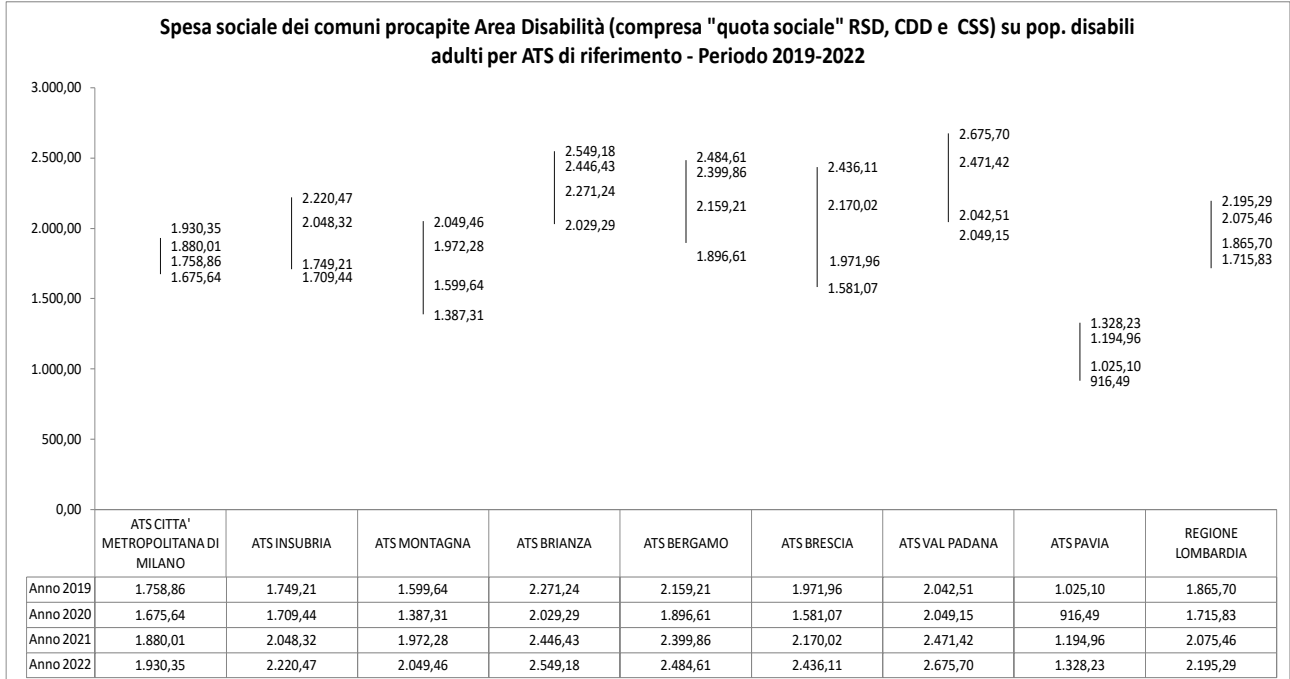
Spesa sociale dei comuni procapite Area Disabilità (compresa "quota sociale" RSD, CDD e CSS) su pop. disabili adulti per ATS di riferimento - Periodo 2019-2022

3.000,00
2.500,00
2.000,00
1.500,00
1.000,00
500,00
0,00

1.930,35
1.880,01
1.758,86
1.675,64

2.220,47
2.048,32
1.749,21
1.709,44

2.049,46
1.972,28
1.599,64
1.387,31

2.549,18
2.446,43
2.271,24
2.029,29

2.484,61
2.399,86
2.159,21
1.896,61

2.436,11
2.170,02
1.971,96
1.581,07

2.675,70
2.471,42
2.042,51
2.049,15

1.328,23
1.194,96
1.025,10
916,49

2.195,29
2.075,46
1.865,70
1.715,83

| | ATS CITTA' METROPOLITANA DI MILANO | ATS INSUBRIA | ATS MONTAGNA | ATS BRIANZA | ATS BERGAMO | ATS BRESCIA | ATS VAL PADANA | ATS PAVIA | REGIONE LOMBARDIA |
|---|---|---|---|---|---|---|---|---|---|
| Anno 2019 | 1.758,86 | 1.749,21 | 1.599,64 | 2.271,24 | 2.159,21 | 1.971,96 | 2.042,51 | 1.025,10 | 1.865,70 |
| Anno 2020 | 1.675,64 | 1.709,44 | 1.387,31 | 2.029,29 | 1.896,61 | 1.581,07 | 2.049,15 | 916,49 | 1.715,83 |
| Anno 2021 | 1.880,01 | 2.048,32 | 1.972,28 | 2.446,43 | 2.399,86 | 2.170,02 | 2.471,42 | 1.194,96 | 2.075,46 |
| Anno 2022 | 1.930,35 | 2.220,47 | 2.049,46 | 2.549,18 | 2.484,61 | 2.436,11 | 2.675,70 | 1.328,23 | 2.195,29 |